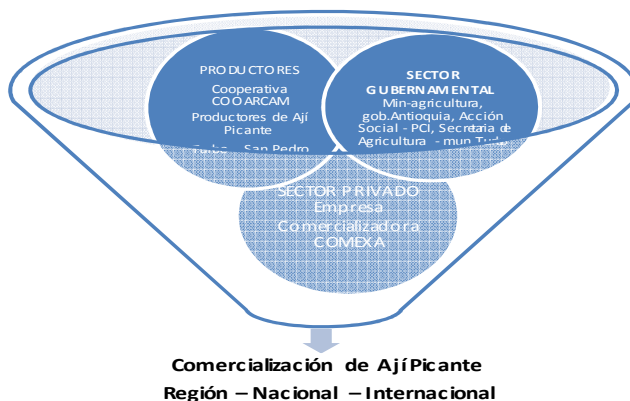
PRODUCTORES
Cooperativa COOARCAM
Productores de Ají Picante
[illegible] San Pedro

SECTOR GUBERNAMENTAL
Min-agricultura, gob.Antioquia, Acción Social - PCI, Secretaria de Agricultura - mun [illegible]

SECTOR PRIVADO
Empresa Comercializadora COMEXA

Comercialización de Ají Picante
Región – Nacional – Internacional